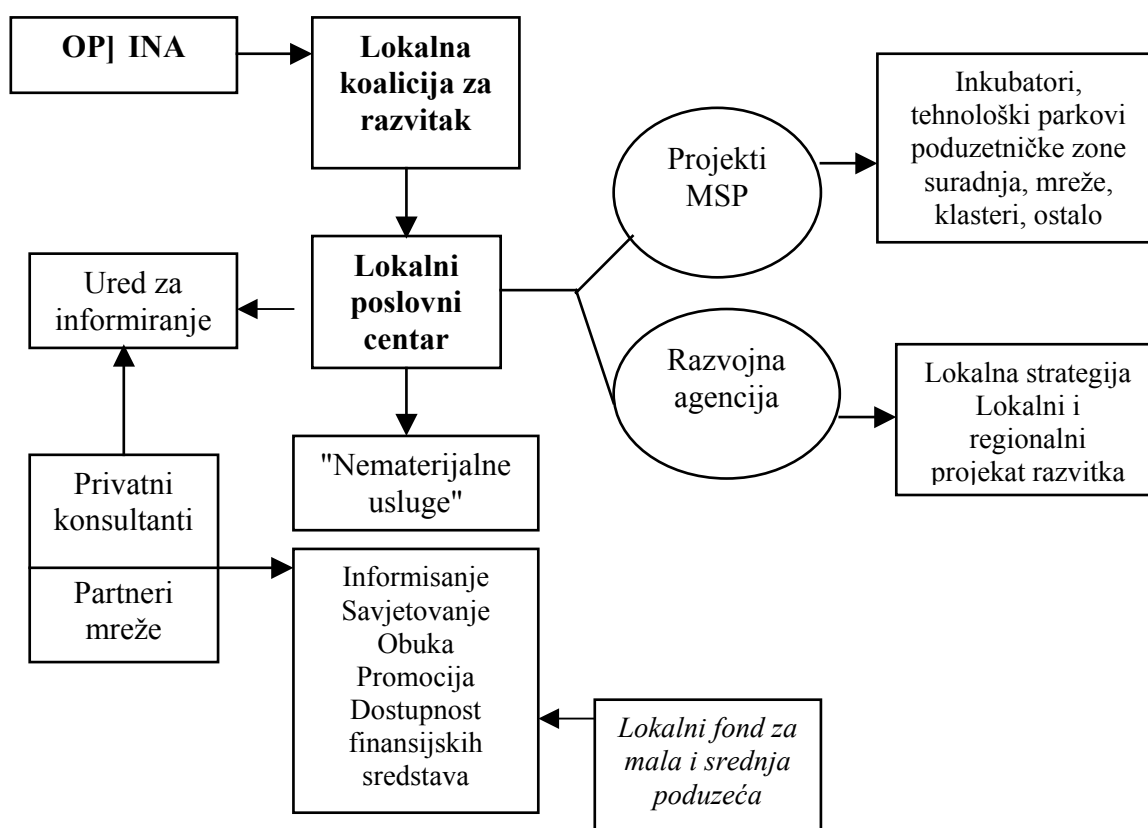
OP] INA

Lokalna koalicija za razvitak

Inkubatori, tehnološki parkovi poduzetničke zone suradnja, mreže, klasteri, ostalo

Projekti MSP

Ured za informiranje

Lokalni poslovni centar

Razvojna agencija

Lokalna strategija Lokalni i regionalni projekat razvitka

"Nematerijalne usluge"

Privatni konsultanti

Partneri mreže

Informisanje Savjetovanje Obuka Promocija Dostupnost finansijskih sredstava

*Lokalni fond za mala i srednja poduzeća*